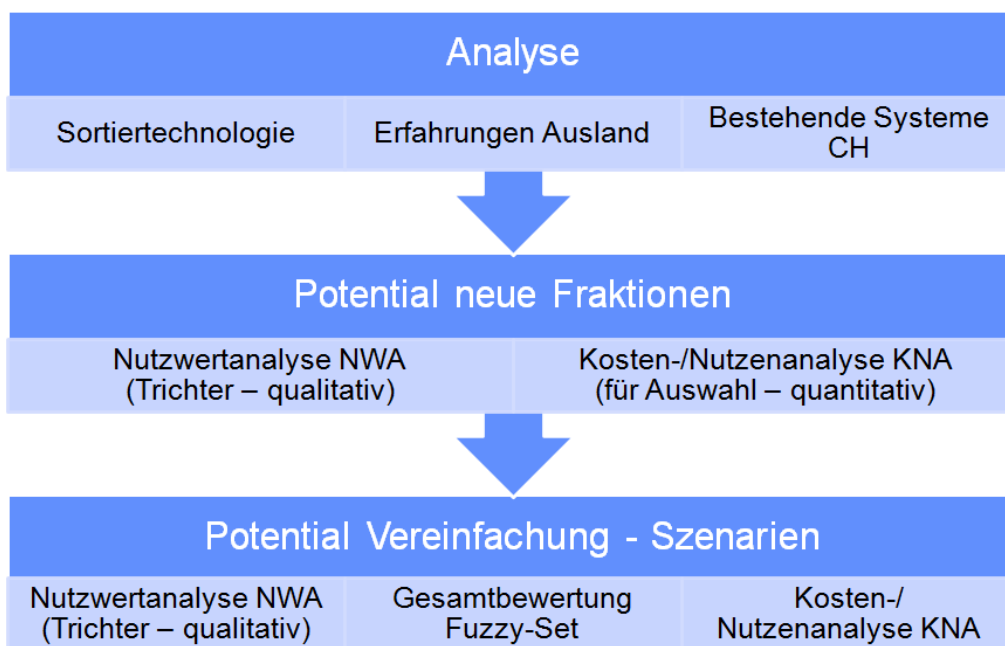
Analyse

Sortiertechnologie

Erfahrungen Ausland

Bestehende Systeme CH

Potential neue Fraktionen

Nutzwertanalyse NWA (Trichter – qualitativ)

Kosten-/Nutzenanalyse KNA (für Auswahl – quantitativ)

Potential Vereinfachung - Szenarien

Nutzwertanalyse NWA (Trichter – qualitativ)

Gesamtbewertung Fuzzy-Set

Kosten-/ Nutzenanalyse KNA